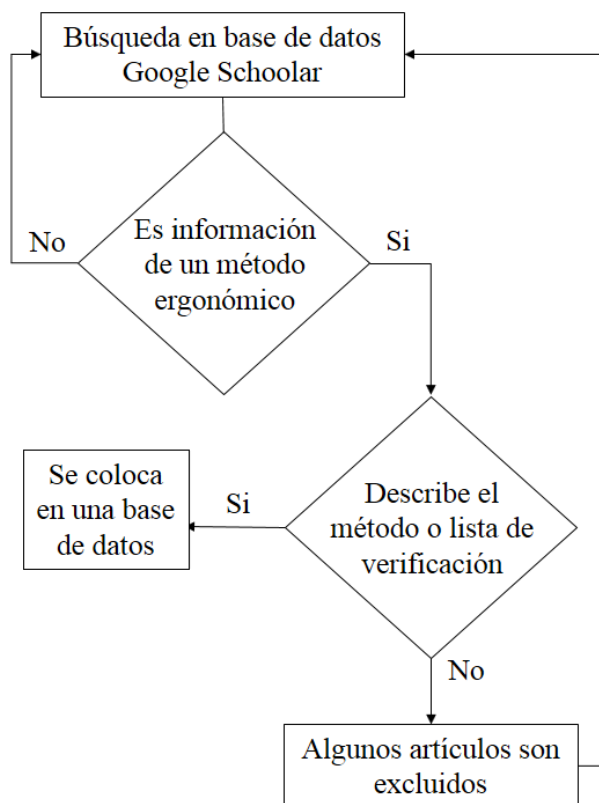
Búsqueda en base de datos Google Schoolar

No

Es información de un método ergonómico

Si

Se coloca en una base de datos

Si

Describe el método o lista de verificación

No

Algunos artículos son excluidos